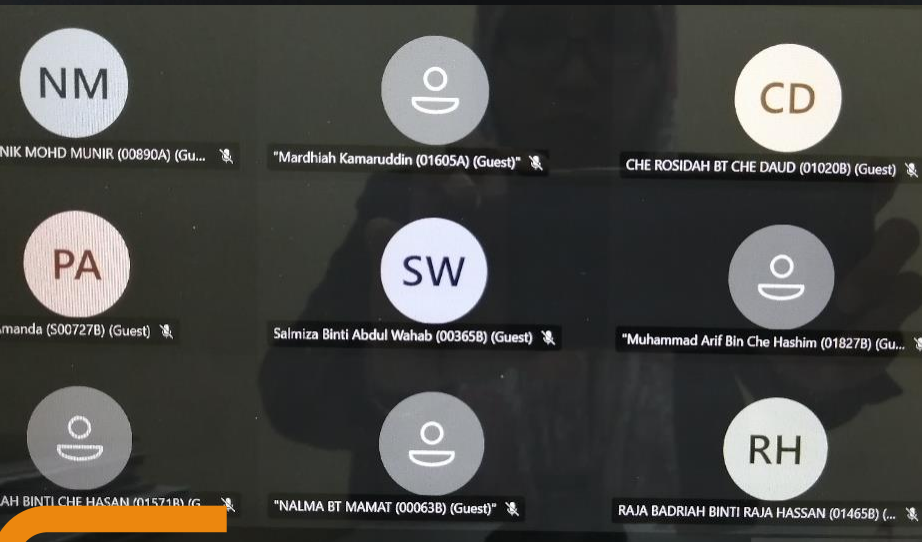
NM

NIK MOHD MUNIR (00890A) (Gu...

"Mardhiah Kamaruddin (01605A) (Guest)"

CD

CHE ROSIDAH BT CHE DAUD (01020B) (Guest)

PA

amanda (S00727B) (Guest)

SW

Salmiza Binti Abdul Wahab (00365B) (Guest)

"Muhammad Arif Bin Che Hashim (01827B) (Gu...

AH BINTI CHE HASAN (01571B) (G...

"NALMA BT MAMAT (00063B) (Guest)"

RH

RAJA BADRIAH BINTI RAJA HASSAN (01465B) (...